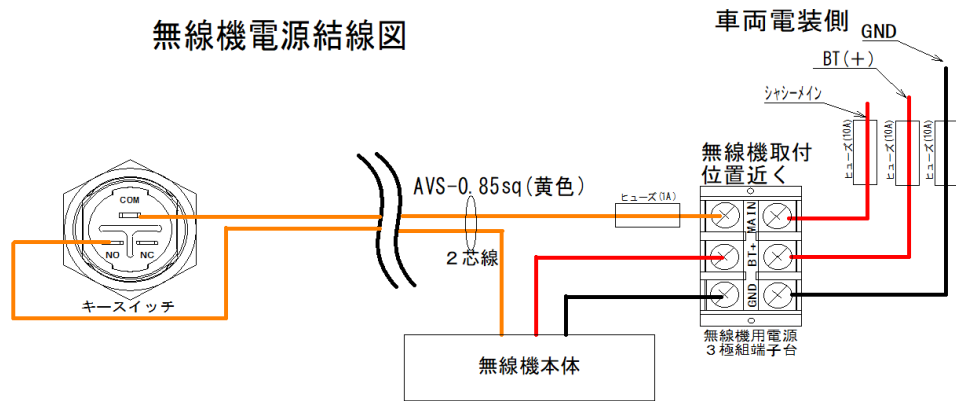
無線機電源結線図

車両電装側

GND

BT(+)

シャシーメイン

ヒューズ(10A)

ヒューズ(10A)

ヒューズ(10A)

無線機取付
位置近く

AVS-0.85sq(黄色)

ヒューズ(1A)

COM

NO

NC

キースイッチ

2芯線

MAIN

BT+

GND

無線機用電源
3極組端子台

無線機本体